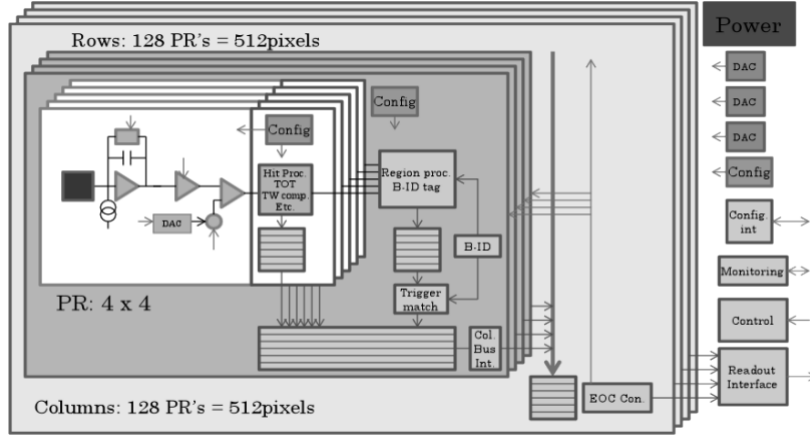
Power

Rows: 128 PR's = 512pixels

Config

Config

DAC

Hit Proc.
TOT
TW comp.
Etc.

Region proc.
B-ID tag

B-ID

Trigger
match

Col.
Bus
Int.

PR: 4 x 4

DAC

DAC

DAC

Config

Config.
int

Monitoring

Control

Readout
Interface

EOC Con.

Columns: 128 PR's = 512pixels